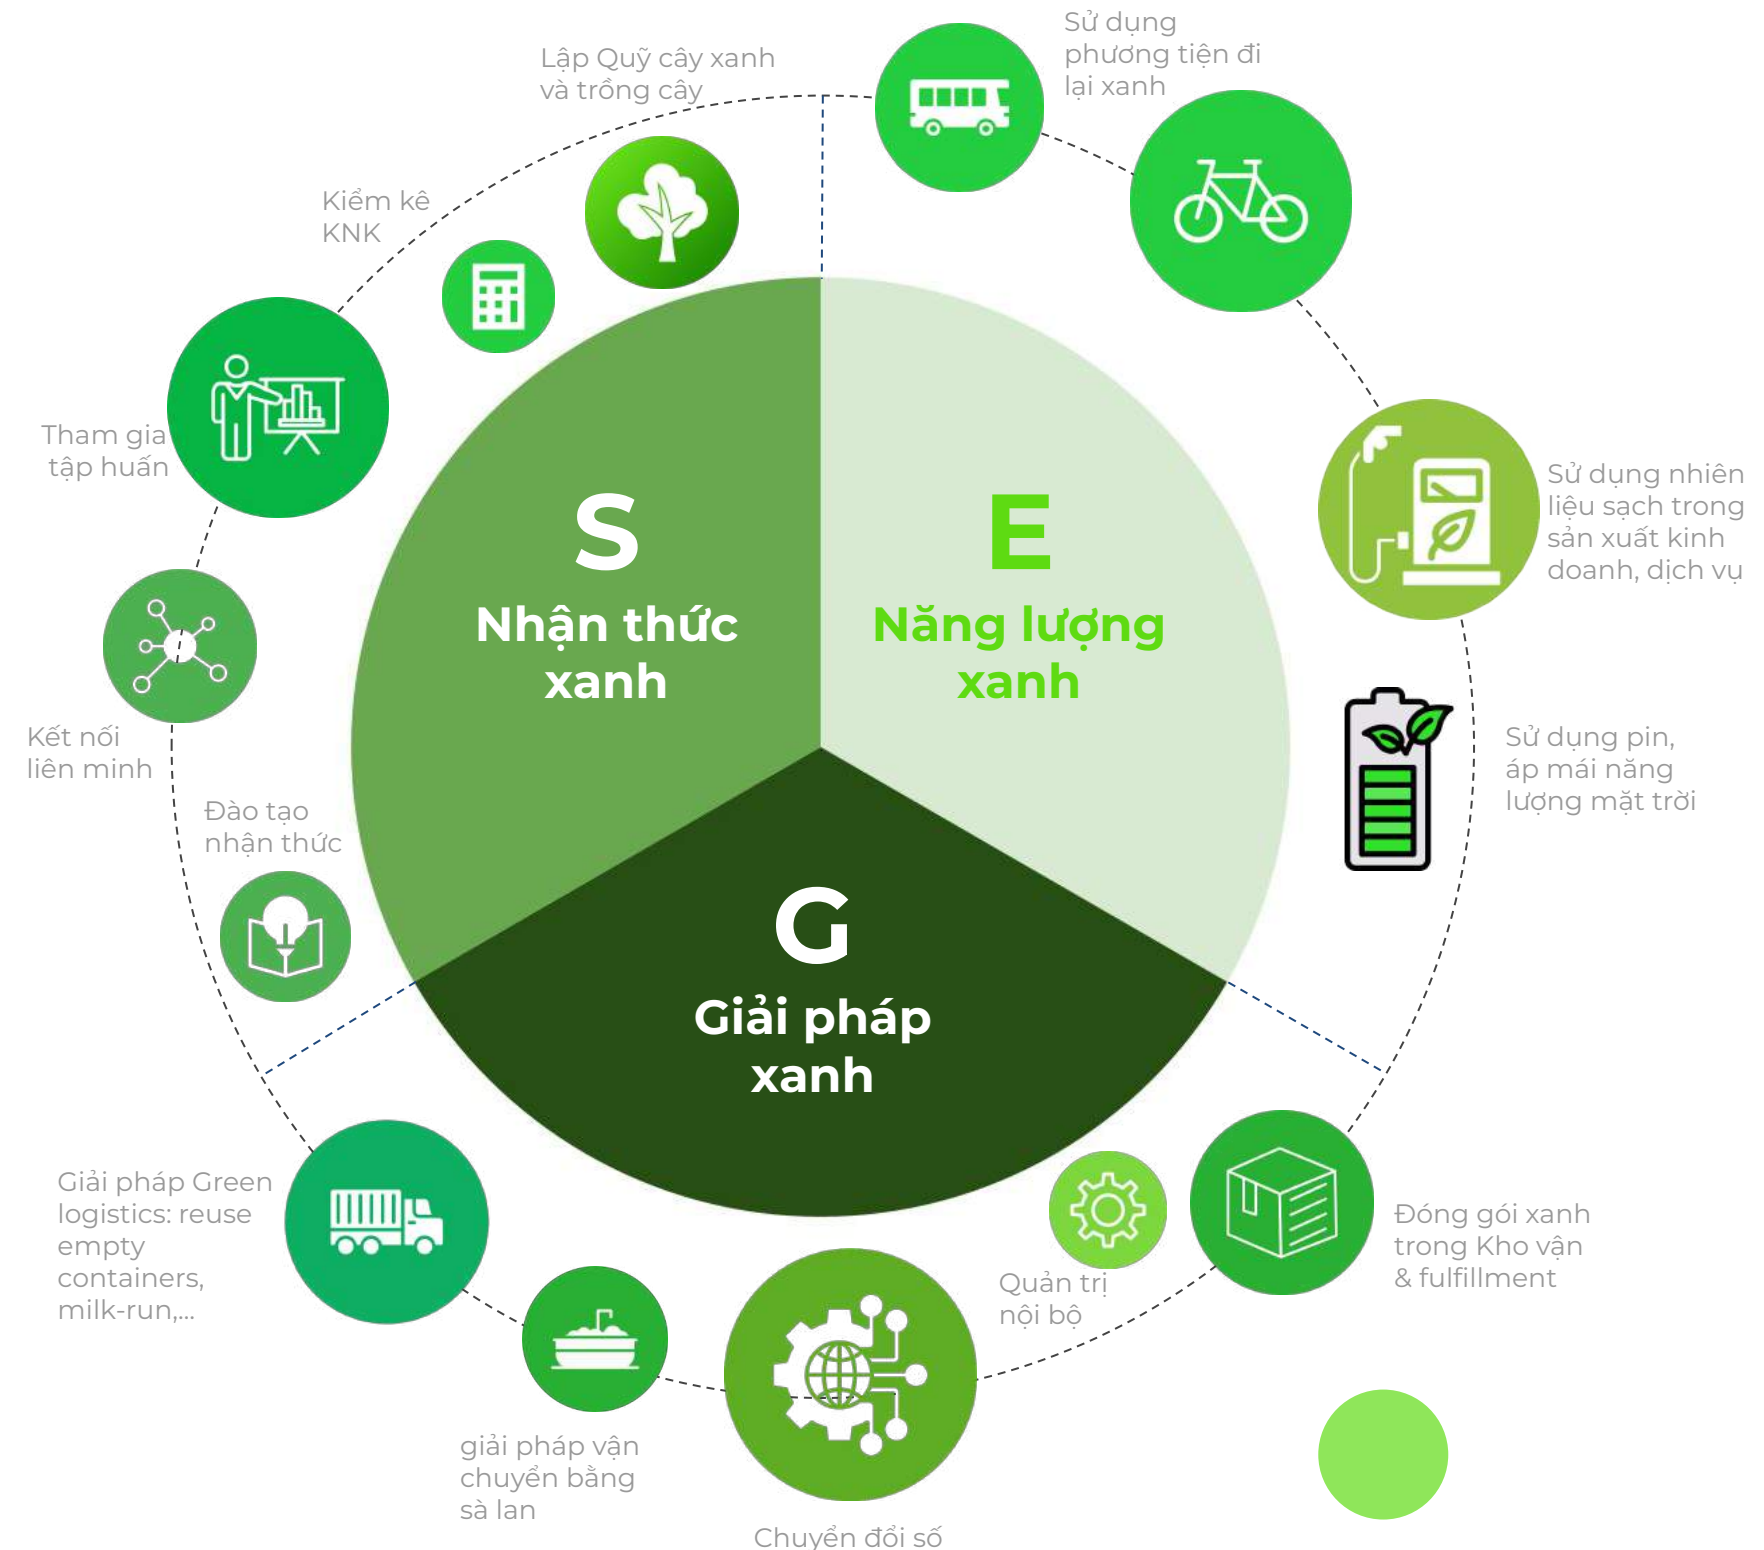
Lập Quỹ cây xanh và trồng cây

Sử dụng phương tiện đi lại xanh

Kiểm kê KNK

Tham gia tập huấn

S
Nhận thức xanh

E
Năng lượng xanh

Sử dụng nhiên liệu sạch trong sản xuất kinh doanh, dịch vụ

Kết nối liên minh

Sử dụng pin, áp mái năng lượng mặt trời

Đào tạo nhận thức

G
Giải pháp xanh

Giải pháp Green logistics: reuse empty containers, milk-run,...

Quản trị nội bộ

Đóng gói xanh trong Kho vận & fulfillment

giải pháp vận chuyển bằng sà lan

Chuyển đổi số